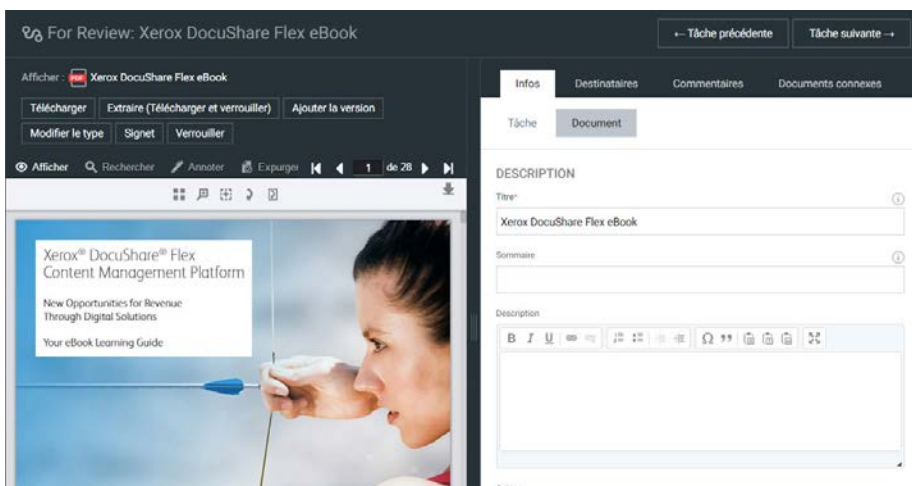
For Review: Xerox DocuShare Flex eBook

← Tâche précédente

Tâche suivante →

Afficher : PDF Xerox DocuShare Flex eBook

Télécharger

Extraire (Télécharger et verrouiller)

Ajouter la version

Modifier le type

Signet

Verrouiller

Afficher

Rechercher

Annoter

Expurger

1

de 28

Xerox® DocuShare® Flex Content Management Platform

New Opportunities for Revenue Through Digital Solutions

Your eBook Learning Guide

Infos

Destinataires

Commentaires

Documents connexes

Tâche

Document

DESCRIPTION

Titre*

Xerox DocuShare Flex eBook

Sommaire

Description

B I U Ω ”